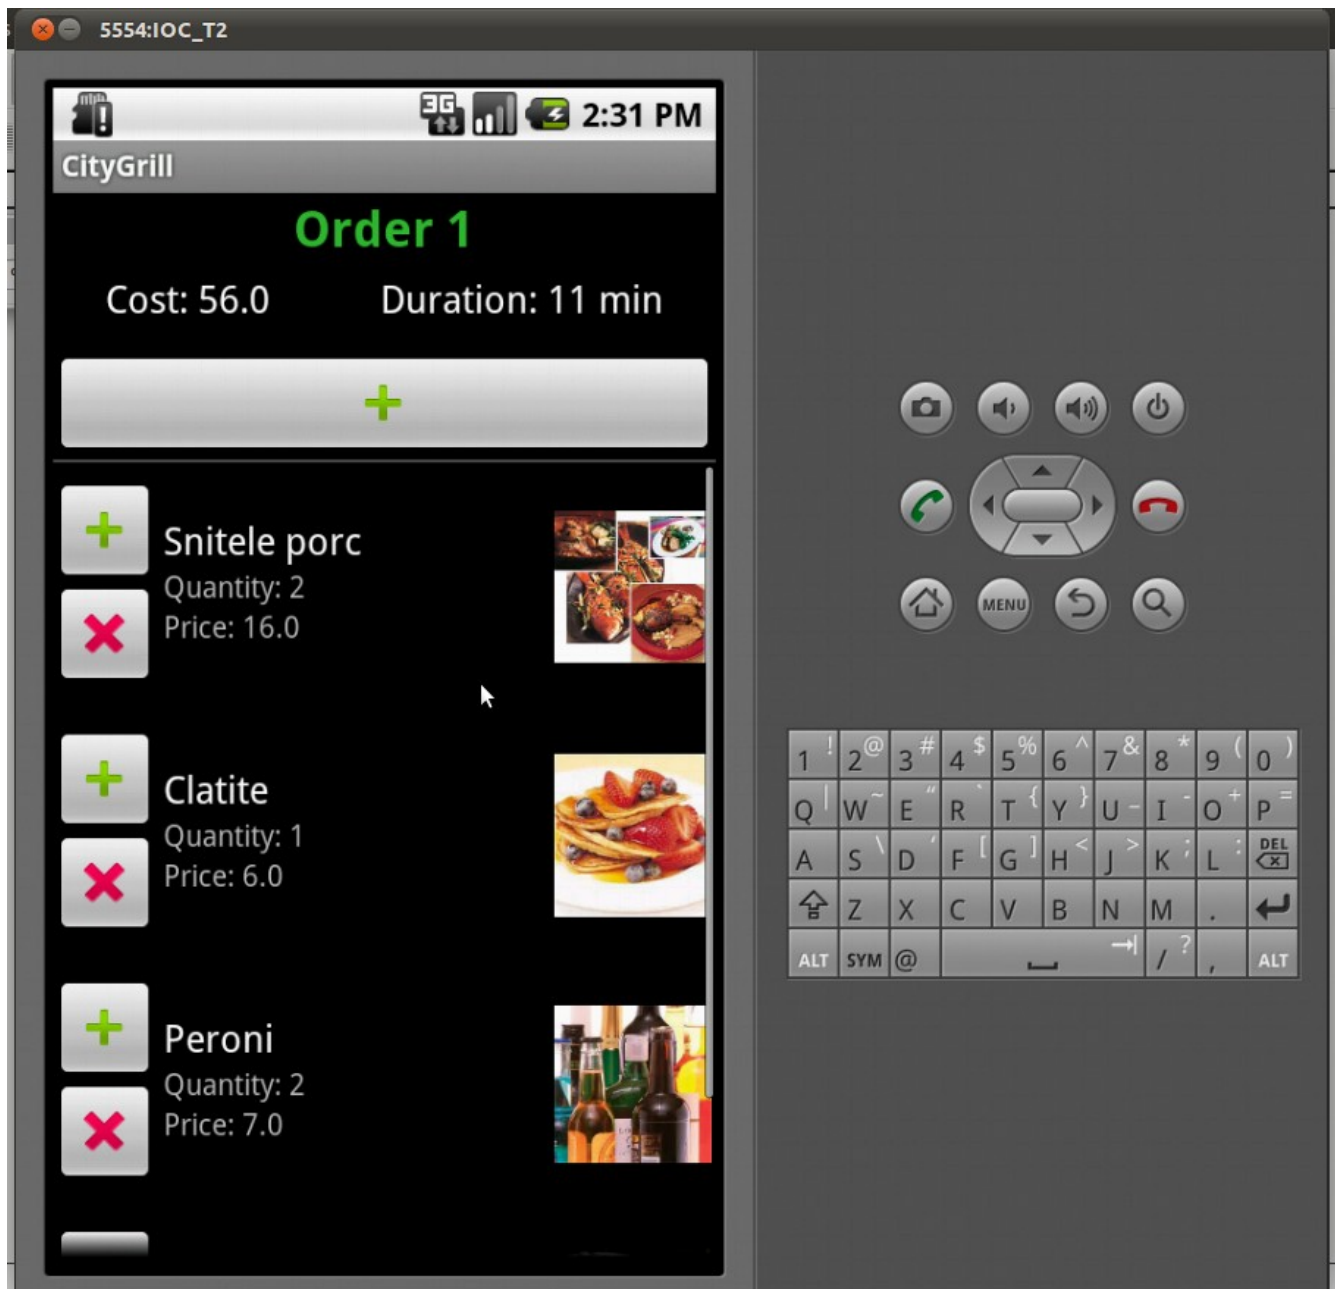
5554:IOC_T2

3G 2:31 PM

CityGrill

Order 1

Cost: 56.0 Duration: 11 min

+

+ Snitele porc
Quantity: 2
Price: 16.0

+ Clatite
Quantity: 1
Price: 6.0

+ Peroni
Quantity: 2
Price: 7.0

MENU

1 ! 2 @ 3 # 4 $ 5 % 6 ^ 7 & 8 * 9 ( 0 )
Q W ~ E " R ` T { Y } U - I ' O + P =
A S \ D ' F [ G ] H < J > K ; L : DEL
Z X C V B N M .
ALT SYM @ / ? , ALT